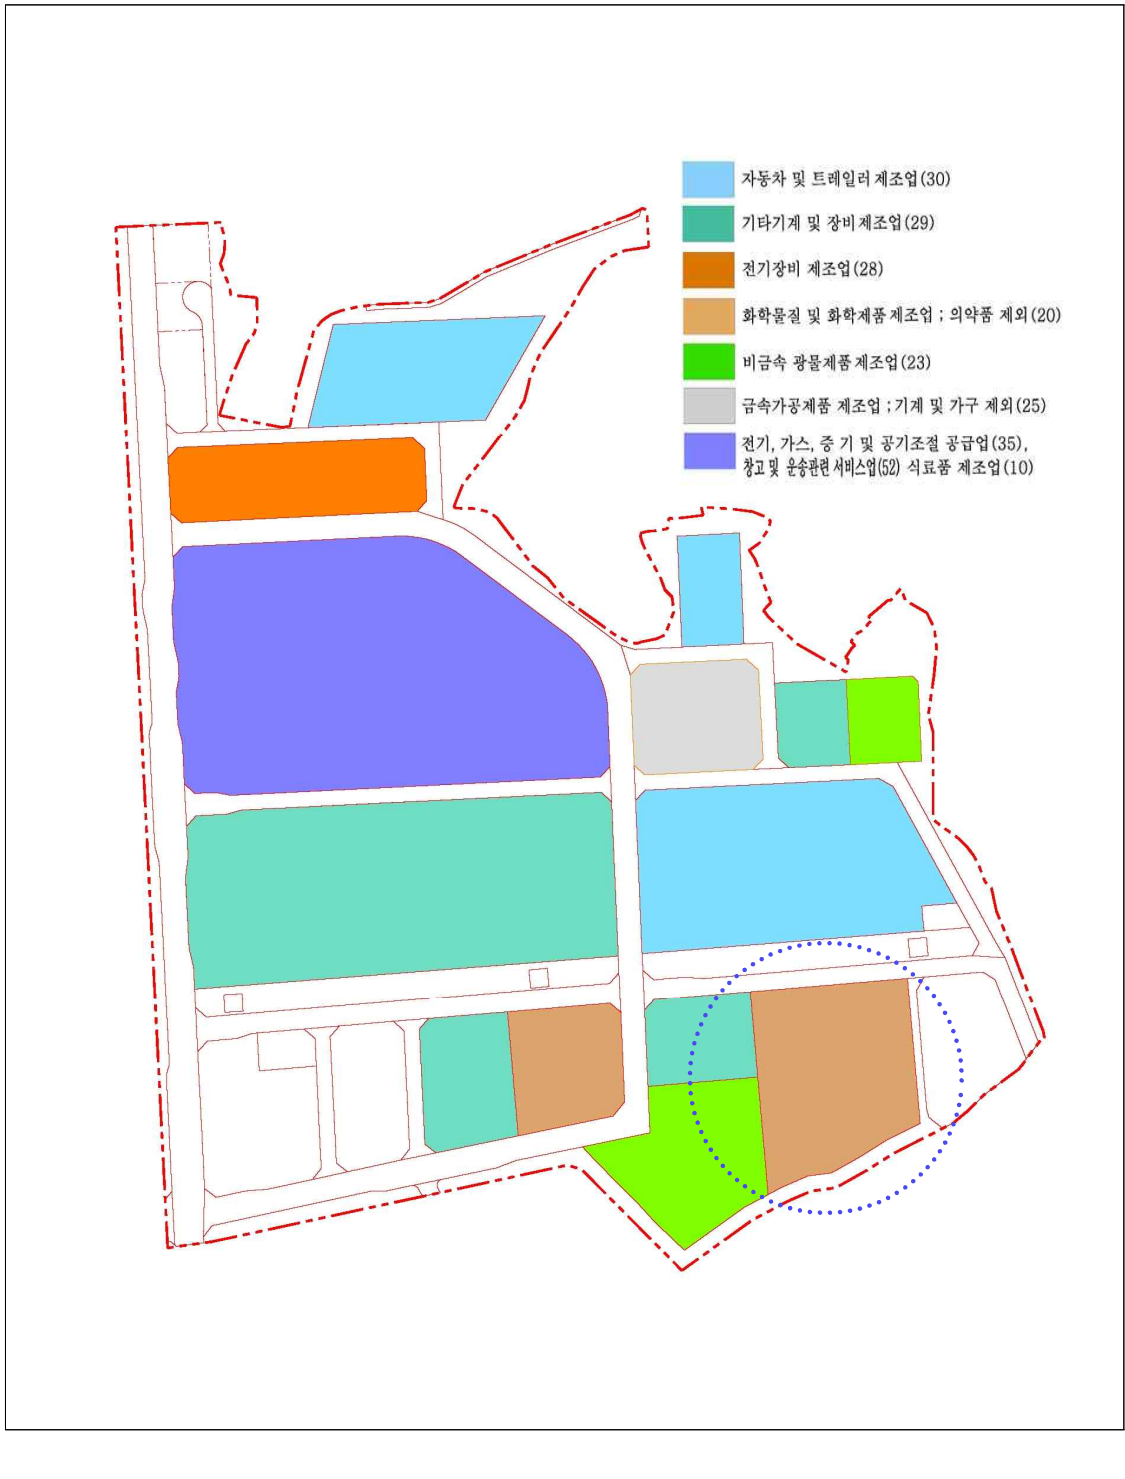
자동차 및 트레일러 제조업(30)

기타기계 및 장비제조업(29)

전기장비 제조업(28)

화학물질 및 화학제품 제조업 ; 의약품 제외(20)

비금속 광물제품제조업(23)

금속가공제품 제조업 ; 기계 및 가구 제외(25)

전기, 가스, 증 기 및 공기조절 공급업(35), 창고 및 운송관련 서비스업(52) 식료품 제조업(10)